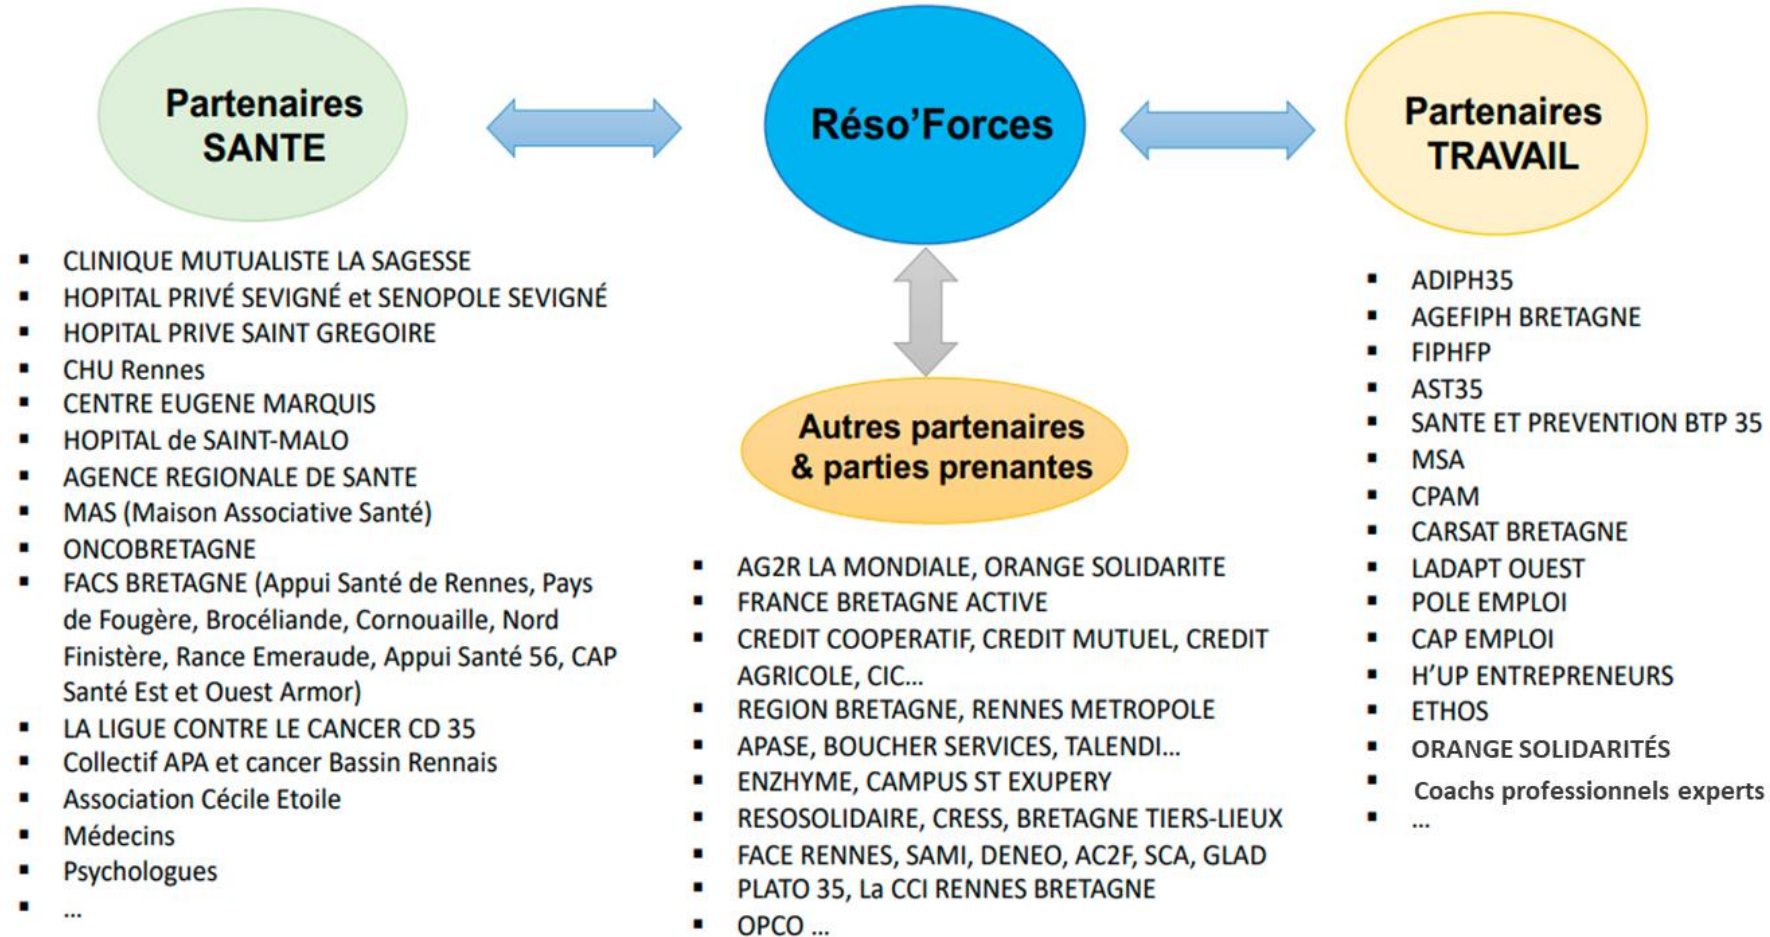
Partenaires SANTE

Réso'Forces

Partenaires TRAVAIL

- CLINIQUE MUTUALISTE LA SAGESSE
- HOPITAL PRIVÉ SEVIGNÉ et SENOPOLE SEVIGNÉ
- HOPITAL PRIVE SAINT GREGOIRE
- CHU Rennes
- CENTRE EUGENE MARQUIS
- HOPITAL de SAINT-MALO
- AGENCE REGIONALE DE SANTE
- MAS (Maison Associative Santé)
- ONCOBRETAGNE
- FACS BRETAGNE (Appui Santé de Rennes, Pays de Fougère, Brocéliande, Cornouaille, Nord Finistère, Rance Emeraude, Appui Santé 56, CAP Santé Est et Ouest Armor)
- LA LIGUE CONTRE LE CANCER CD 35
- Collectif APA et cancer Bassin Rennais
- Association Cécile Etoile
- Médecins
- Psychologues
- …

Autres partenaires & parties prenantes

- AG2R LA MONDIALE, ORANGE SOLIDARITE
- FRANCE BRETAGNE ACTIVE
- CREDIT COOPERATIF, CREDIT MUTUEL, CREDIT AGRICOLE, CIC…
- REGION BRETAGNE, RENNES METROPOLE
- APASE, BOUCHER SERVICES, TALENDI…
- ENZHYME, CAMPUS ST EXUPERY
- RESOSOLIDAIRE, CRESS, BRETAGNE TIERS-LIEUX
- FACE RENNES, SAMI, DENEO, AC2F, SCA, GLAD
- PLATO 35, La CCI RENNES BRETAGNE
- OPCO …

- ADIPH35
- AGEFIPH BRETAGNE
- FIPHFP
- AST35
- SANTE ET PREVENTION BTP 35
- MSA
- CPAM
- CARSAT BRETAGNE
- LADAPT OUEST
- POLE EMPLOI
- CAP EMPLOI
- H'UP ENTREPRENEURS
- ETHOS
- ORANGE SOLIDARITÉS
- Coachs professionnels experts
- …